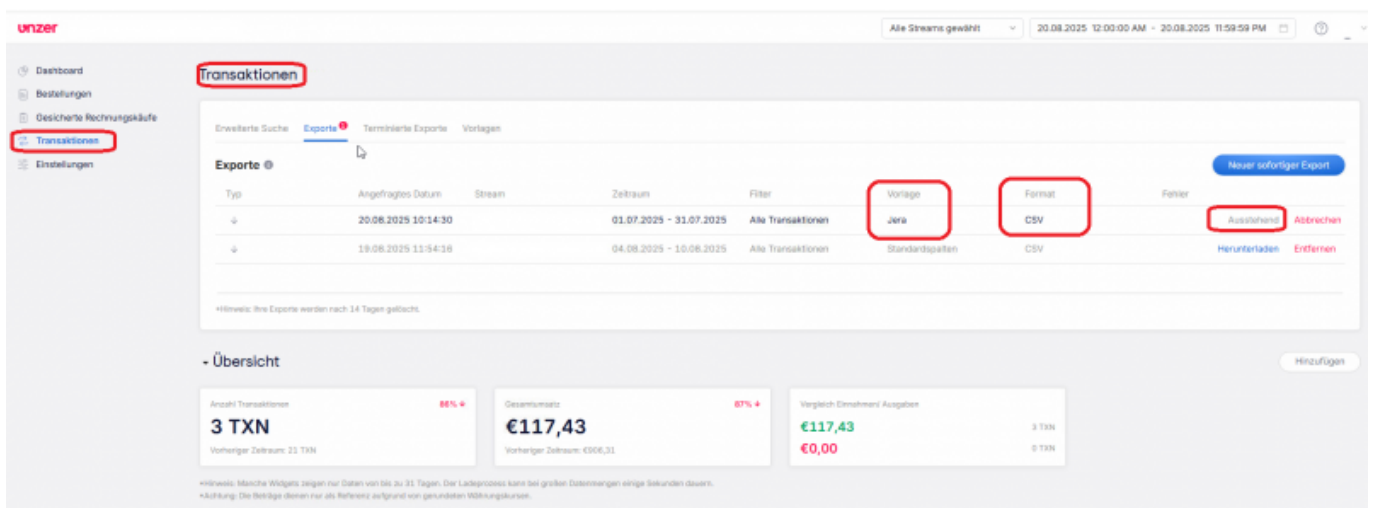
unzer

Alle Streams gewählt
20.08.2025 12:00:00 AM - 20.08.2025 11:59:59 PM

Dashboard
Bestellungen
Gesicherte Rechnungskäufe
Transaktionen
Einstellungen

Transaktionen

Erweiterte Suche Exporte 1 Terminierte Exporte Vorlagen

Exporte

Neuer sofortiger Export

| Typ | Angefragtes Datum | Stream | Zeitraum | Filter | Vorlage | Format | Fehler | |
|---|---|---|---|---|---|---|---|---|
| ↓ | 20.08.2025 10:14:30 | | 01.07.2025 - 31.07.2025 | Alle Transaktionen | Jera | CSV | | Ausstehend Abbrechen |
| ↓ | 19.08.2025 11:54:16 | | 04.08.2025 - 10.08.2025 | Alle Transaktionen | Standardspalten | CSV | | Herunterladen Entfernen |

*Hinweis: Ihre Exporte werden nach 14 Tagen gelöscht.

Übersicht

Hinzufügen

Anzahl Transaktionen 86% ↓
3 TXN
Vorheriger Zeitraum: 21 TXN

Gesamtumsatz 87% ↓
€117,43
Vorheriger Zeitraum: €906,31

Vergleich Einnahmen/ Ausgaben
€117,43 3 TXN
€0,00 0 TXN

*Hinweis: Manche Widgets zeigen nur Daten von bis zu 31 Tagen. Der Ladeprozess kann bei großen Datenmengen einige Sekunden dauern.
*Achtung: Die Beträge dienen nur als Referenz aufgrund von gerundeten Währungskursen.